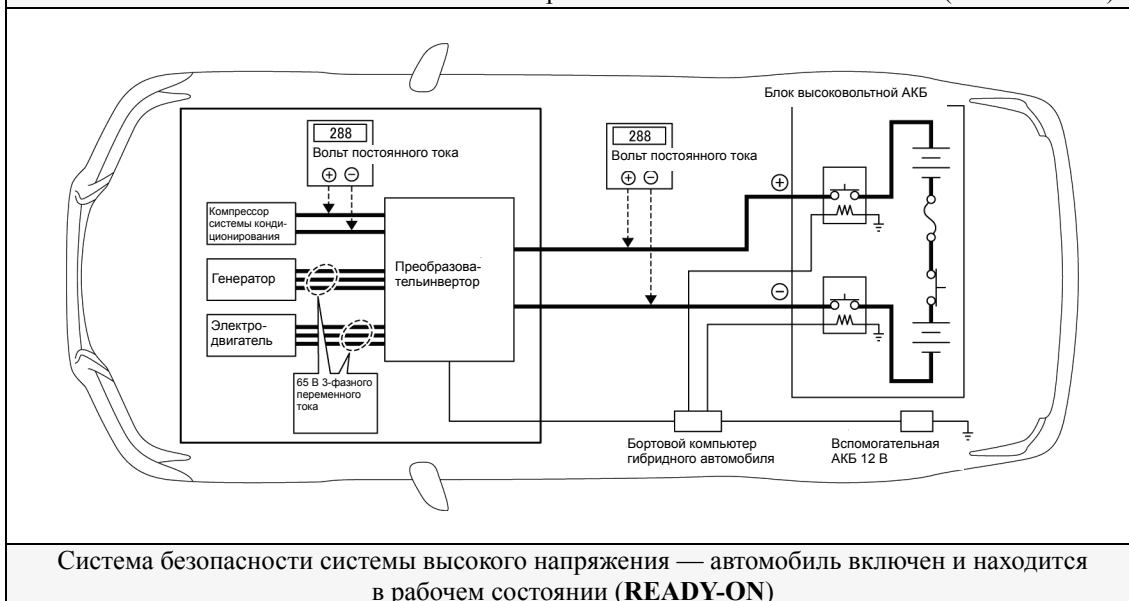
Блок высоковольтной АКБ

288
Вольт постоянного тока
⊕ ⊖

288
Вольт постоянного тока
⊕ ⊖

Компрессор системы кондиционирования

Генератор

Электродвигатель

Преобразовательинвертор

65 В 3-фазного переменного тока

⊕

⊖

Бортовой компьютер гибридного автомобиля

Вспомогательная АКБ 12 В

Система безопасности системы высокого напряжения — автомобиль включен и находится в рабочем состоянии (**READY-ON**)